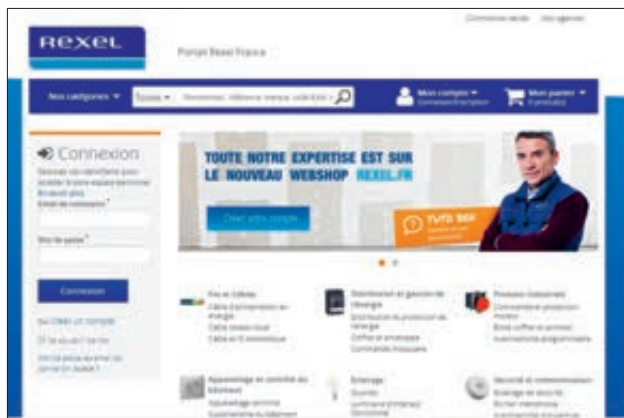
Commande rapide   Nos agences

Rexel

Portail Rexel France

Nos catégories ▾   Tous ▾   Recherchez : référence, marque, code EAN   Mon compte ▾   Mon panier ▾

Connexion

Saisissez vos identifiants pour accéder à votre espace personnel. En savoir plus

Email de connexion*

Mot de passe*

Connexion

Pas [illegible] compte

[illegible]

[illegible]

TOUTE NOTRE EXPERTISE EST SUR LE NOUVEAU WEBSHOP REXEL.FR

Créer votre compte

TVTD 360

Fils et Câbles
Câble d'alimentation et énergie
Câble réseau local
Câble et fil domestique

Distribution et gestion de l'énergie
Distribution et protection de l'énergie
Coffret et enveloppe
Commande industrielle

Produits Industriels
Commande et protection moteur
Boîte coffret et armoire
Automatisme programmable

Appareillage et contrôle du bâtiment
Appareillage terminal
Automatisme du bâtiment

Éclairage
Source
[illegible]

Sécurité et communication
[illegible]
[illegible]